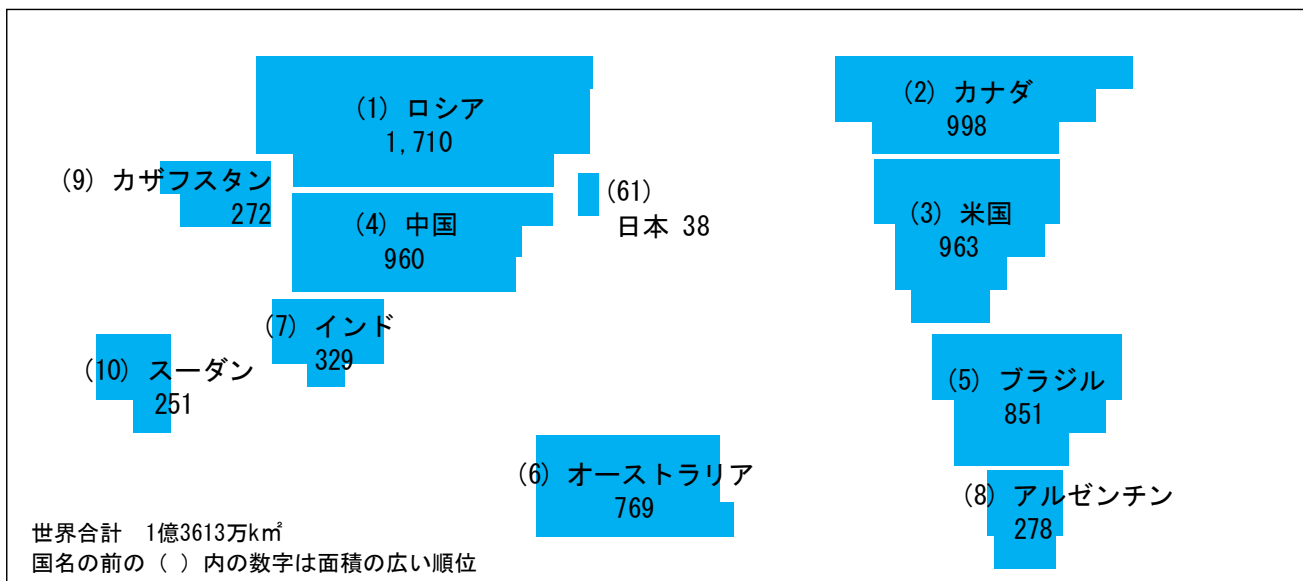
(1) ロシア
1,710

(2) カナダ
998

(9) カザフスタン
272

(61)
日本 38

(4) 中国
960

(3) 米国
963

(7) インド
329

(10) スーダン
251

(5) ブラジル
851

(6) オーストラリア
769

(8) アルゼンチン
278

世界合計　1億3613万km²
国名の前の（ ）内の数字は面積の広い順位